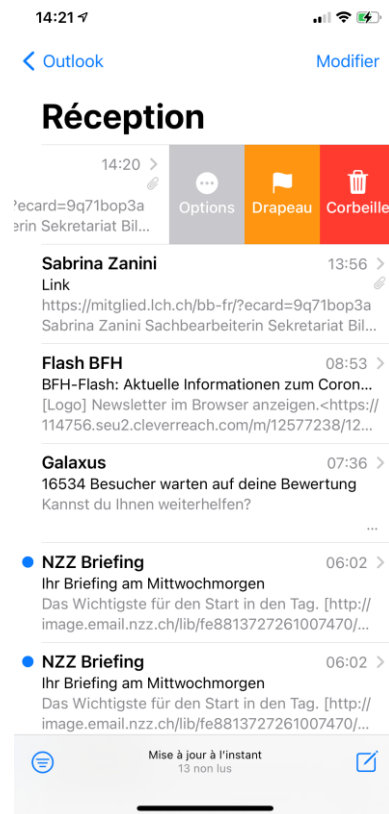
14:21

Outlook

Modifier

Réception

14:20

?ecard=9q71bop3a

erin Sekretariat Bil...

Options

Drapeau

Corbeille

Sabrina Zanini 13:56

Link

https://mitglied.lch.ch/bb-fr/?ecard=9q71bop3a

Sabrina Zanini Sachbearbeiterin Sekretariat Bil...

Flash BFH 08:53

BFH-Flash: Aktuelle Informationen zum Coron...

[Logo] Newsletter im Browser anzeigen.<https://114756.seu2.cleverreach.com/m/12577238/12...

Galaxus 07:36

16534 Besucher warten auf deine Bewertung

Kannst du Ihnen weiterhelfen?

...

NZZ Briefing 06:02

Ihr Briefing am Mittwochmorgen

Das Wichtigste für den Start in den Tag. [http://image.email.nzz.ch/lib/fe8813727261007470/...

NZZ Briefing 06:02

Ihr Briefing am Mittwochmorgen

Das Wichtigste für den Start in den Tag. [http://image.email.nzz.ch/lib/fe8813727261007470/...

Mise à jour à l'instant

13 non lus